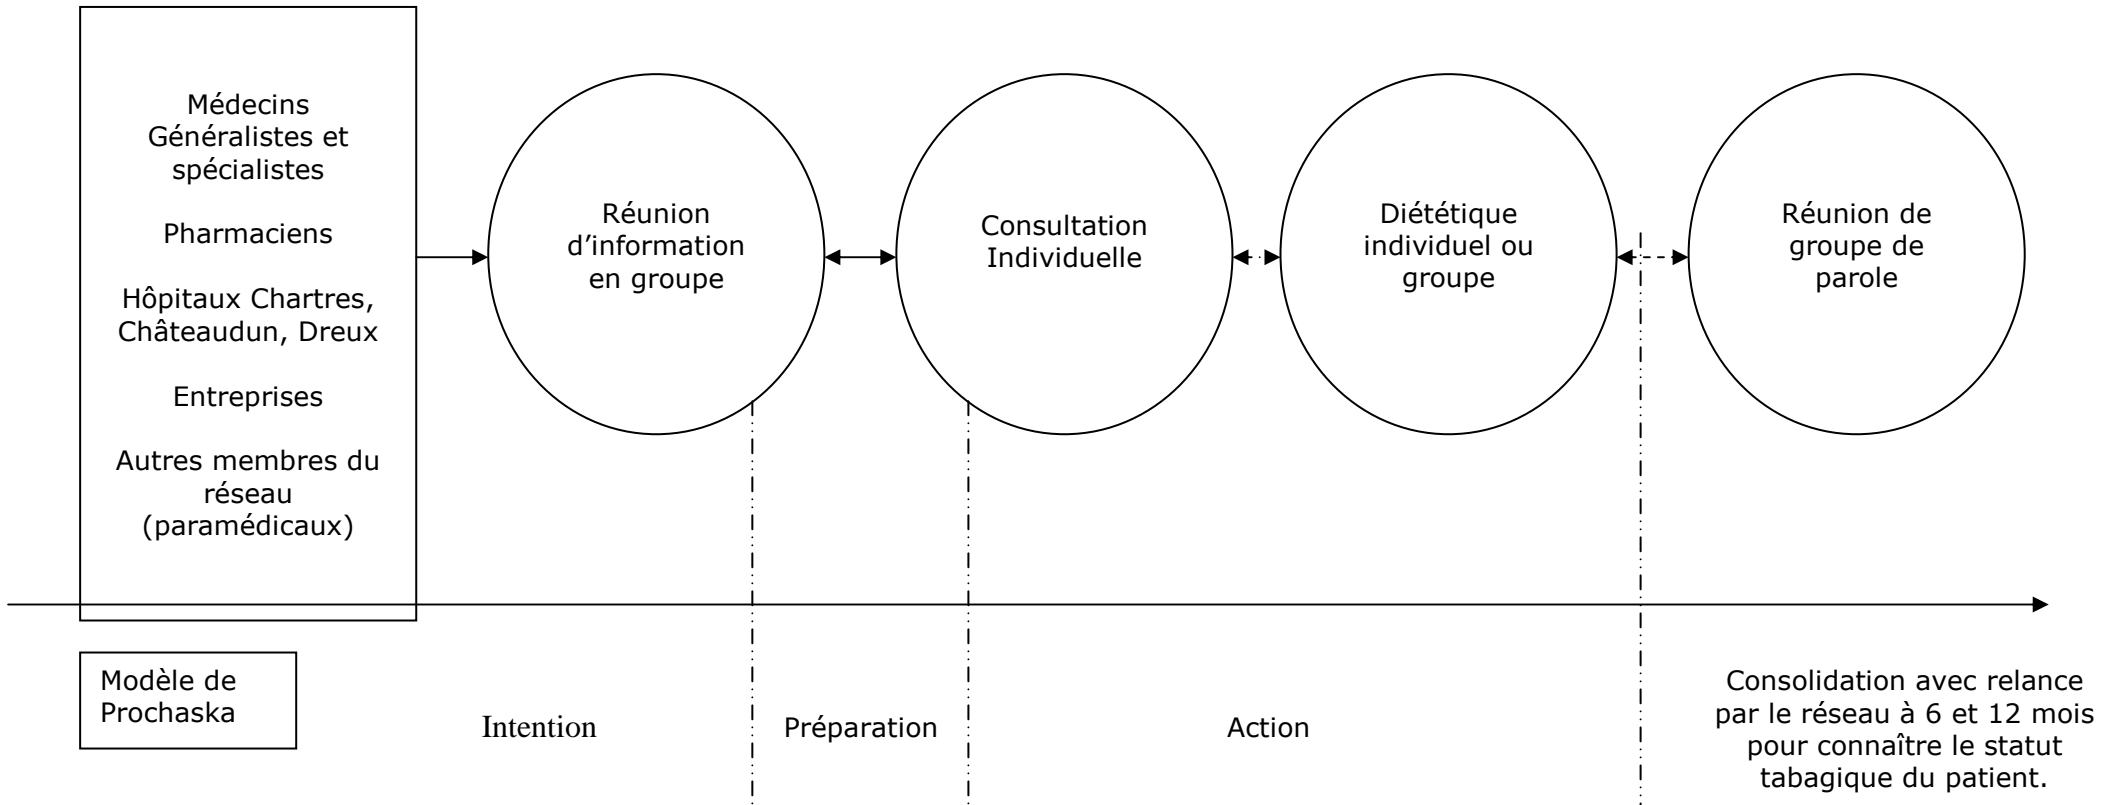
Médecins Généralistes et spécialistes

Pharmaciens

Hôpitaux Chartres, Châteaudun, Dreux

Entreprises

Autres membres du réseau (paramédicaux)

Réunion d'information en groupe

Consultation Individuelle

Diététique individuel ou groupe

Réunion de groupe de parole

Modèle de Prochaska

Intention

Préparation

Action

Consolidation avec relance par le réseau à 6 et 12 mois pour connaître le statut tabagique du patient.